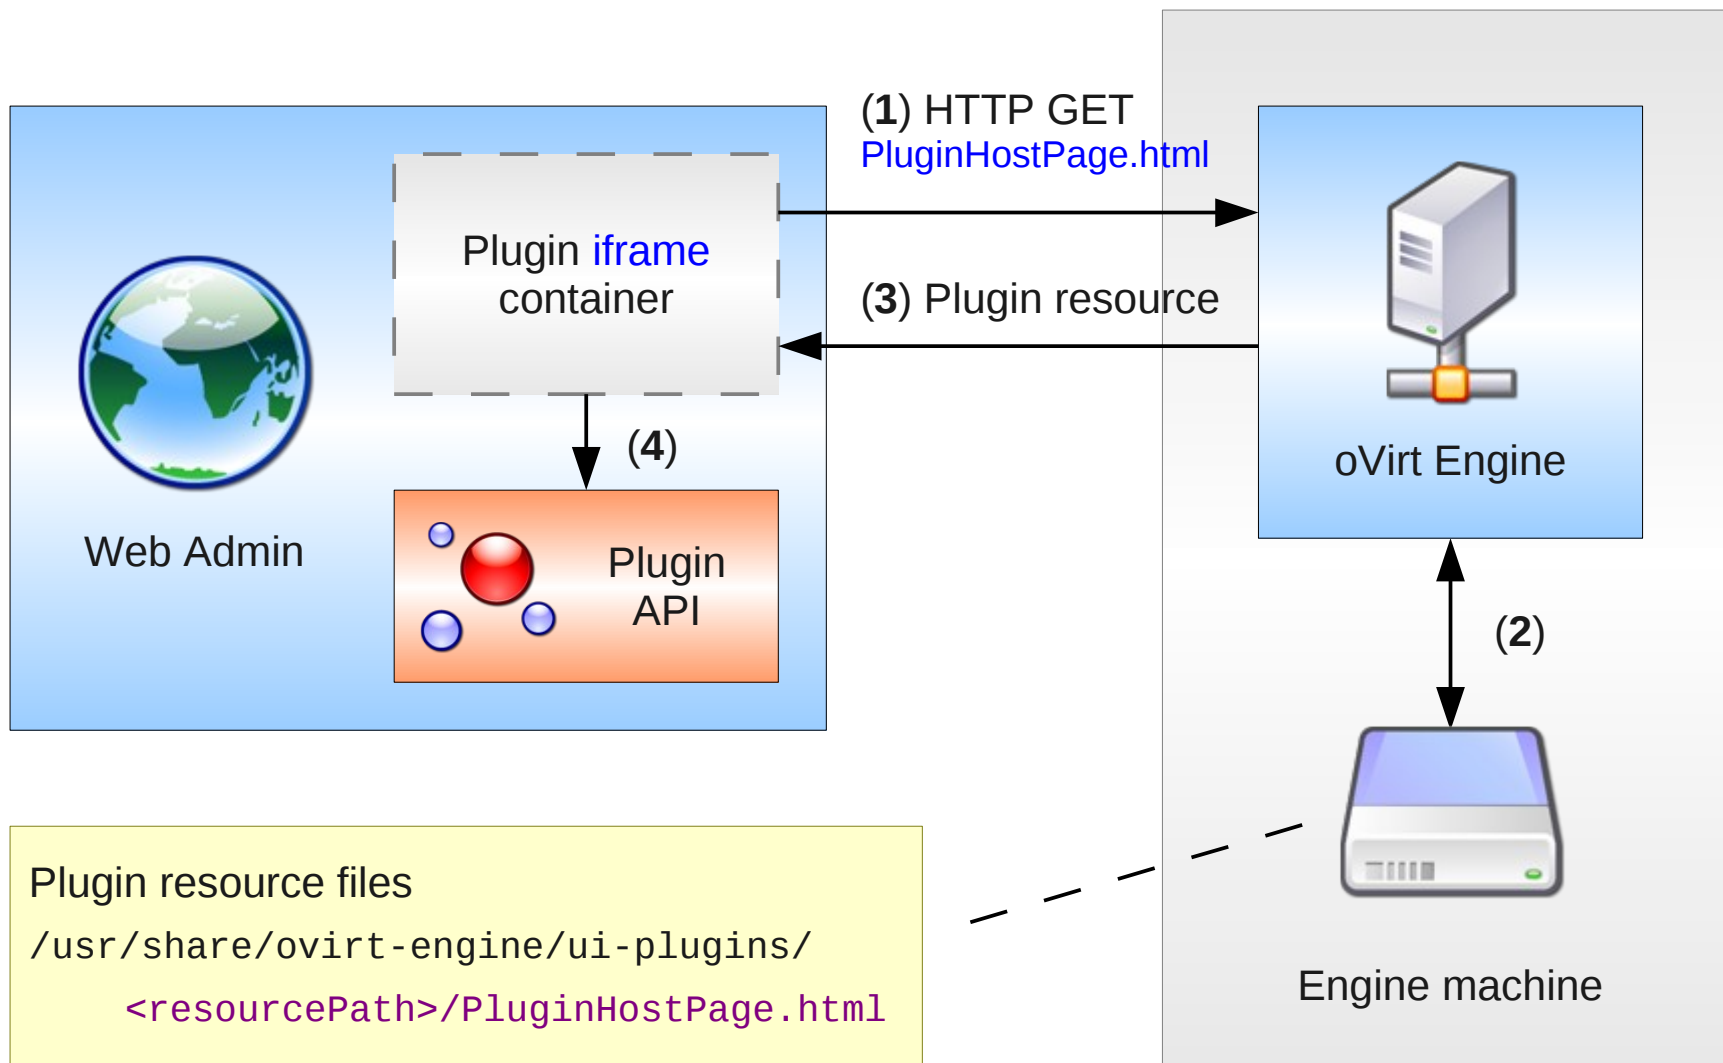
(1) HTTP GET
PluginHostPage.html

Plugin iframe container

(3) Plugin resource

oVirt Engine

(4)

Web Admin

Plugin API

(2)

Plugin resource files
/usr/share/ovirt-engine/ui-plugins/
<resourcePath>/PluginHostPage.html

Engine machine